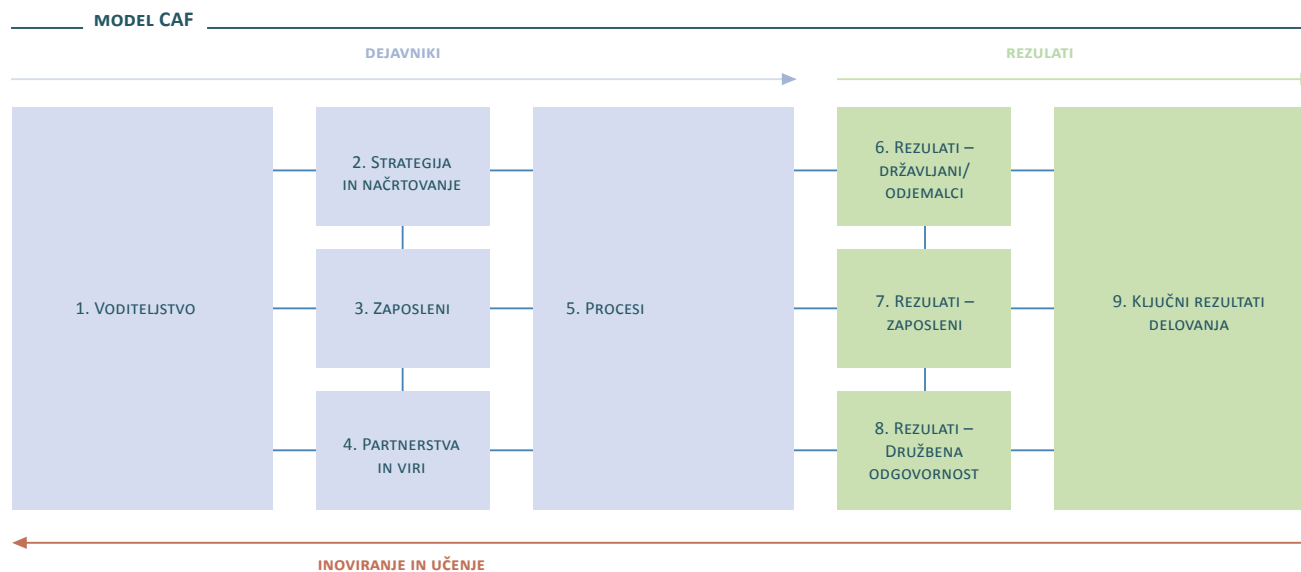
model CAF

DEJAVNIKI

REZULATI

1. Voditeljstvo

2. Strategija in načrtovanje

3. Zaposleni

4. Partnerstva in viri

5. Procesi

6. Rezulati – državljani/ odjemalci

7. Rezulati – zaposleni

8. Rezulati – Družbena odgovornost

9. Ključni rezultati delovanja

INOVIRANJE IN UČENJE